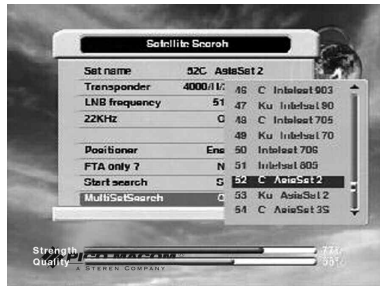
Satellite Search

| | |
|---|---|
| Set name | 52C AsiaSat 2 |
| Transponder | 4000/L/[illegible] |
| LNB frequency | 51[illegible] |
| 22KHz | O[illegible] |
| Positioner | Ena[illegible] |
| FTA only ? | N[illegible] |
| Start search | S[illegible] |
| MultiSatSearch | O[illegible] |

46 C Intelsat 903
47 Ku Intelsat 80
48 C Intelsat 705
49 Ku Intelsat 70
50 Intelsat 706
51 Intelsat 805
52 C AsiaSat 2
53 Ku AsiaSat 2
54 C AsiaSat 3S

Strength
Quality
77%
55%
A STEREN COMPANY